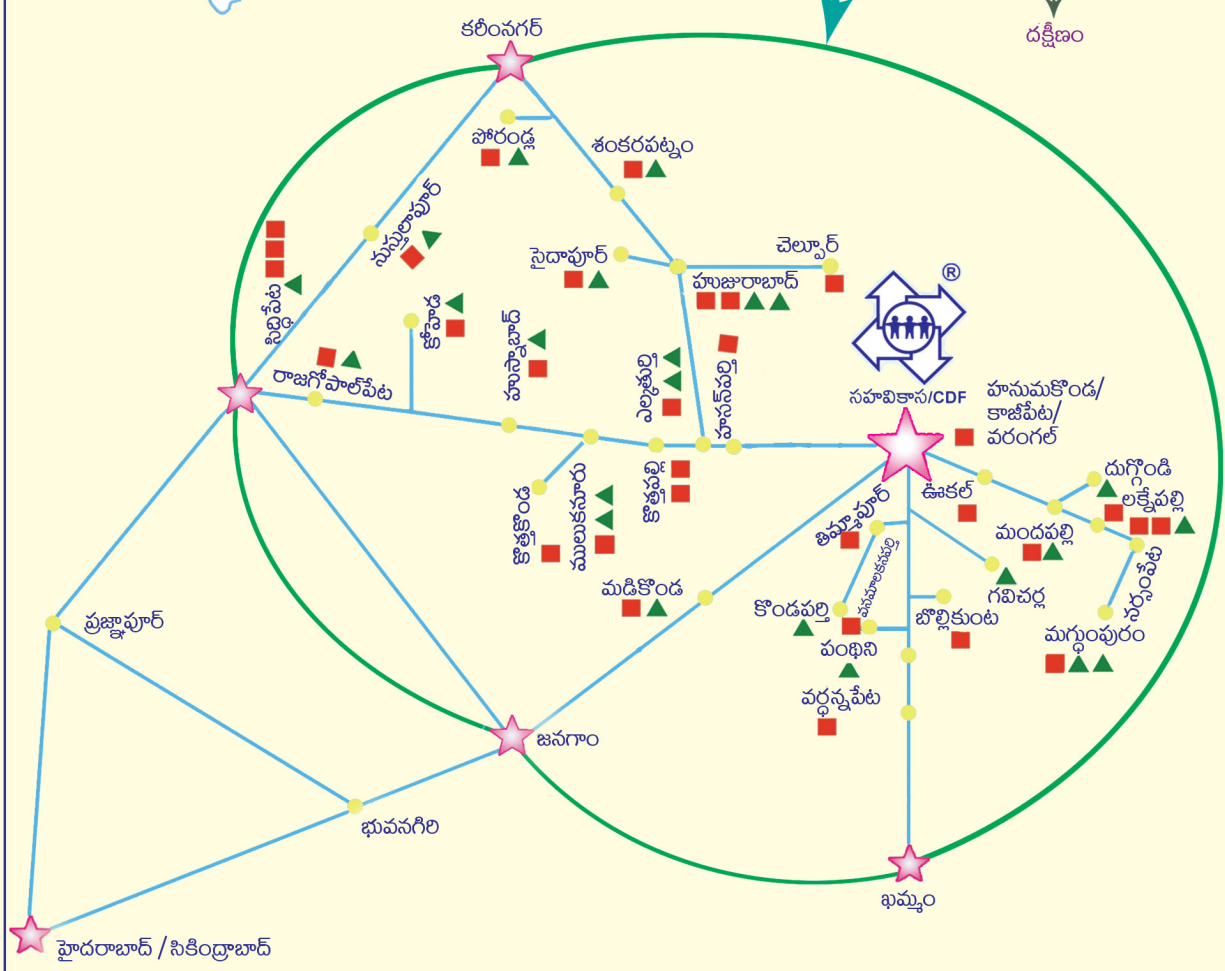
దక్షిణం

కరీంనగర్

పోరండ్ల

శంకరపట్నం

ముస్తాబాద్

సైదాపూర్

చెల్పూర్

హుజురాబాద్

®

సహవికాస/CDF

హనుమకొండ/ కాజీపేట/ వరంగల్

రాజగోపాల్‌పేట

ఎల్కతుర్తి

ముల్కనూరు

జిట్టి

దుగ్గొండి

లక్నేపల్లి

ఊకల్

మందపల్లి

తిమ్మాపూర్

మడికొండ

గవిచర్ల

కొండపర్తి

బొల్లికుంట

మగ్దుంపురం

పంథిని

వర్ధన్నపేట

ప్రజ్ఞాపూర్

జనగాం

భువనగిరి

ఖమ్మం

హైదరాబాద్ / సికింద్రాబాద్